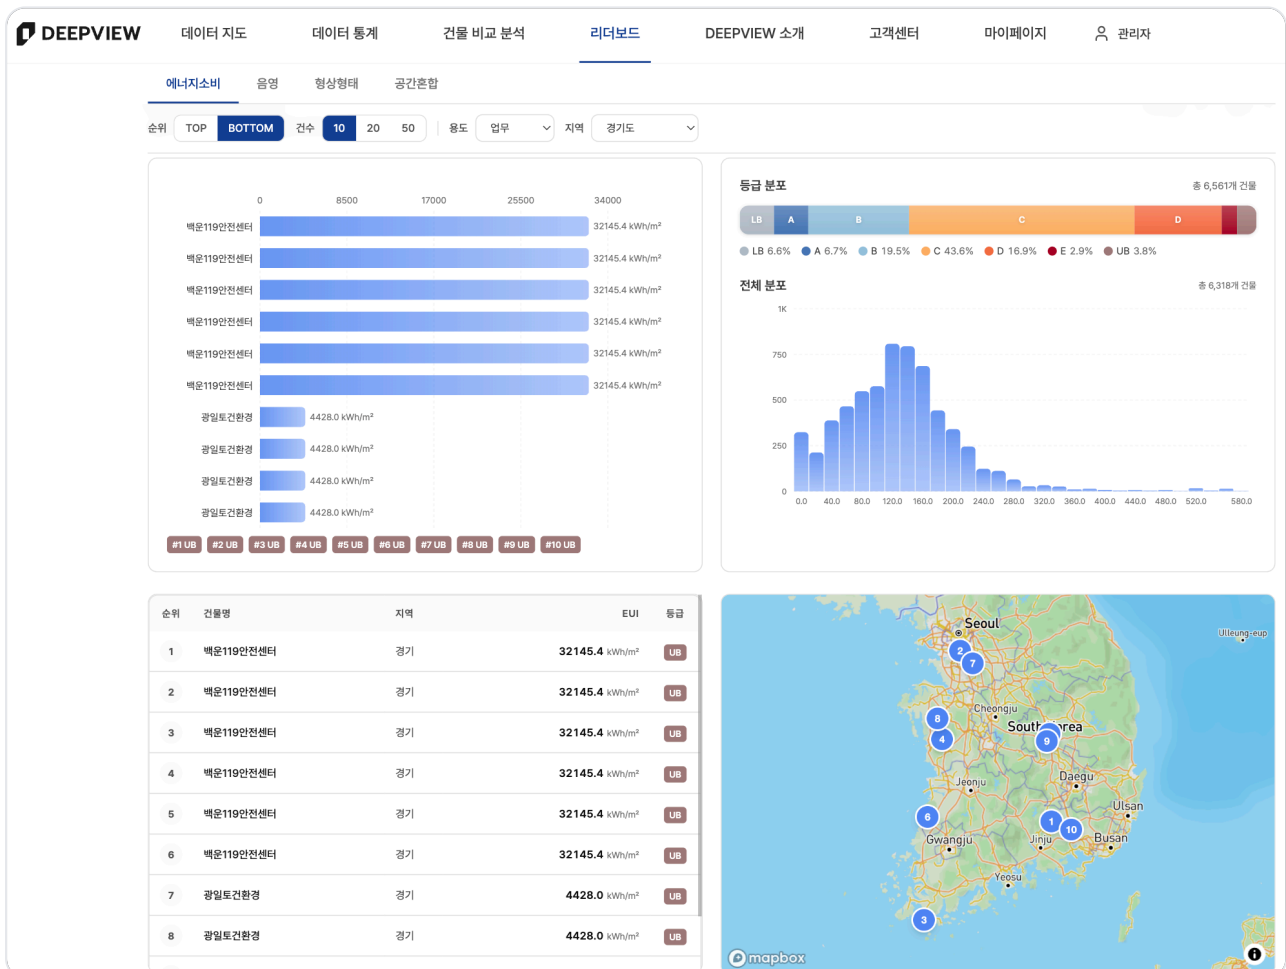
DEEPVIEW 데이터 지도 데이터 통계 건물 비교 분석 리더보드 DEEPVIEW 소개 고객센터 마이페이지 관리자

에너지소비 음영 형상형태 공간혼합

순위 TOP BOTTOM 건수 10 20 50 용도 업무 지역 경기도

0 8500 17000 25500 34000

| 건물 | 값 |
|---|---|
| 백운119안전센터 | 32145.4 kWh/m² |
| 백운119안전센터 | 32145.4 kWh/m² |
| 백운119안전센터 | 32145.4 kWh/m² |
| 백운119안전센터 | 32145.4 kWh/m² |
| 백운119안전센터 | 32145.4 kWh/m² |
| 백운119안전센터 | 32145.4 kWh/m² |
| 광일토건환경 | 4428.0 kWh/m² |
| 광일토건환경 | 4428.0 kWh/m² |
| 광일토건환경 | 4428.0 kWh/m² |
| 광일토건환경 | 4428.0 kWh/m² |

#1 UB #2 UB #3 UB #4 UB #5 UB #6 UB #7 UB #8 UB #9 UB #10 UB

등급 분포 총 6,561개 건물

LB A B C D

LB 6.6% A 6.7% B 19.5% C 43.6% D 16.9% E 2.9% UB 3.8%

전체 분포 총 6,318개 건물

1K 750 500 250 0

0.0 40.0 80.0 120.0 160.0 200.0 240.0 280.0 320.0 360.0 400.0 440.0 480.0 520.0 580.0

| 순위 | 건물명 | 지역 | EUI | 등급 |
|---|---|---|---|---|
| 1 | 백운119안전센터 | 경기 | 32145.4 kWh/m² | UB |
| 2 | 백운119안전센터 | 경기 | 32145.4 kWh/m² | UB |
| 3 | 백운119안전센터 | 경기 | 32145.4 kWh/m² | UB |
| 4 | 백운119안전센터 | 경기 | 32145.4 kWh/m² | UB |
| 5 | 백운119안전센터 | 경기 | 32145.4 kWh/m² | UB |
| 6 | 백운119안전센터 | 경기 | 32145.4 kWh/m² | UB |
| 7 | 광일토건환경 | 경기 | 4428.0 kWh/m² | UB |
| 8 | 광일토건환경 | 경기 | 4428.0 kWh/m² | UB |

Seoul Ulleung-eup 2 7 8 Cheongju 4 South Korea 9 Jeonju Daegu Ulsan 6 1 10 Busan Gwangju Jinju Yeosu 3 mapbox